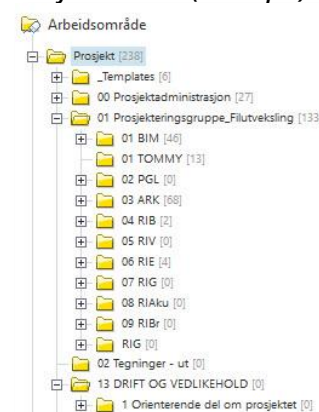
Arbeidsområde

Prosjekt [238]

_Templates [6]

00 Prosjektadministrasjon [27]

01 Prosjekteringsgruppe_Filutveksling [133

01 BIM [46]

01 TOMMY [13]

02 PGL [0]

03 ARK [68]

04 RIB [2]

05 RIV [0]

06 RIE [4]

07 RIG [0]

08 RIAku [0]

09 RIBr [0]

RIG [0]

02 Tegninger - ut [0]

13 DRIFT OG VEDLIKEHOLD [0]

1 Orienterende del om prosjektet [0]